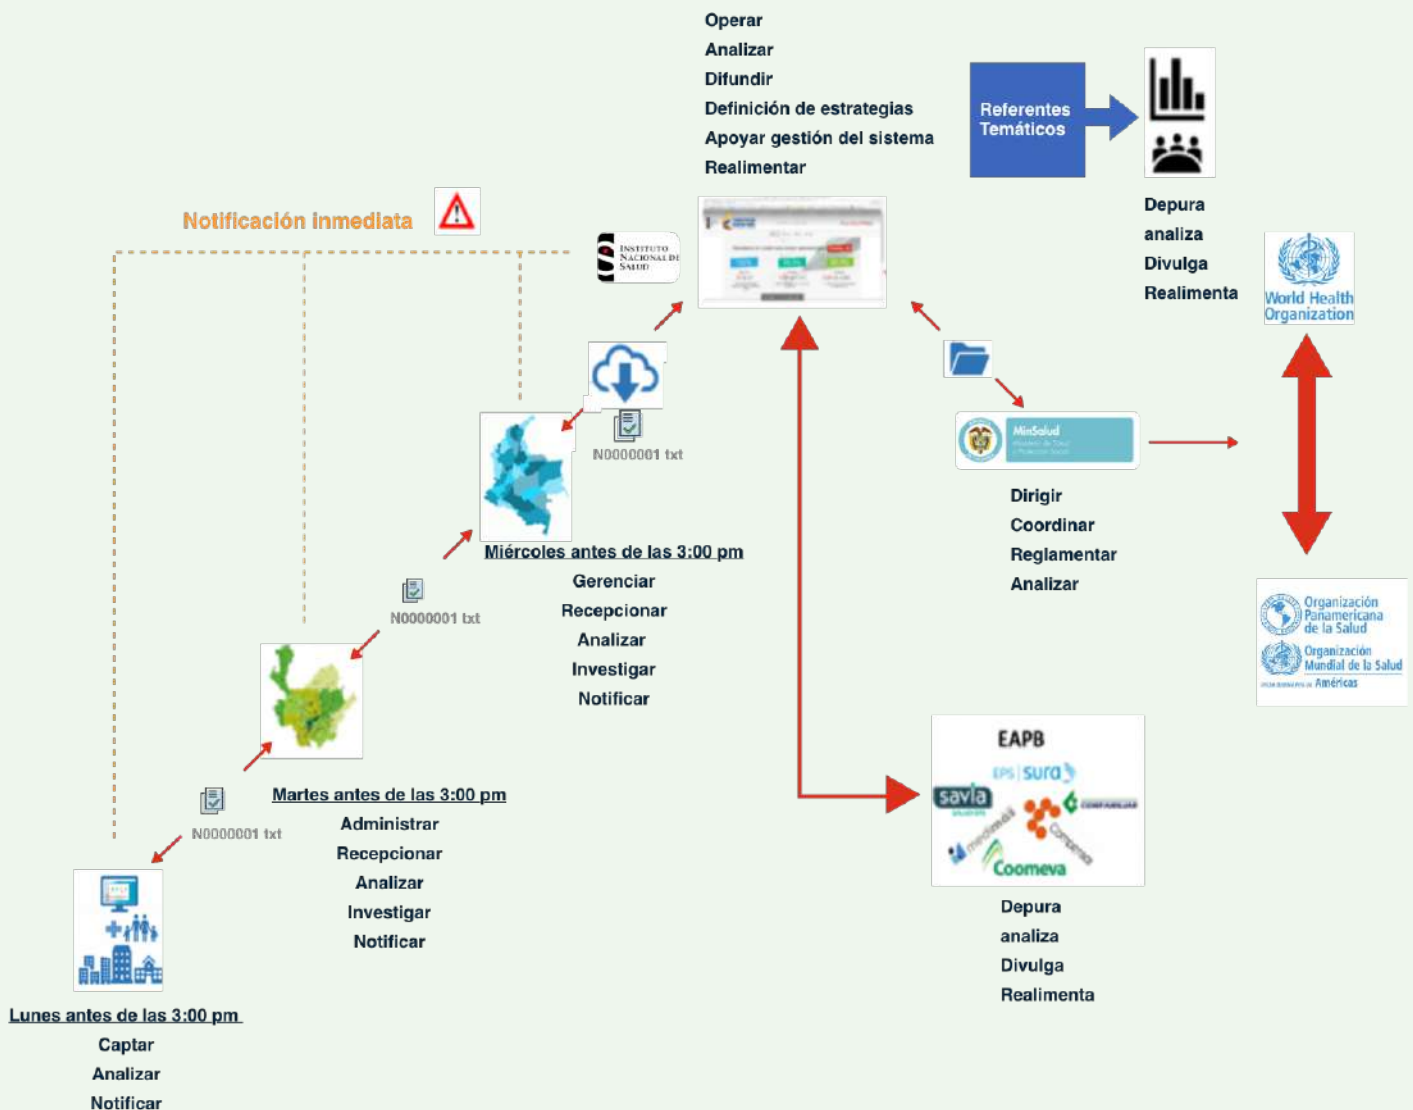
Operar
Analizar
Difundir
Definición de estrategias
Apoyar gestión del sistema
Realimentar

Referentes Temáticos

Depura
analiza
Divulga
Realimenta

Notificación inmediata

INSTITUTO NACIONAL DE SALUD

World Health Organization

N0000001 txt

MinSalud

Dirigir
Coordinar
Reglamentar
Analizar

Miércoles antes de las 3:00 pm
Gerenciar
Recepcionar
Analizar
Investigar
Notificar

N0000001 txt

Organización Panamericana de la Salud
Organización Mundial de la Salud
Américas

EAPB
EPS SURA
savia
medimás
Comfenalco
Coomeva
Comfama

Depura
analiza
Divulga
Realimenta

Martes antes de las 3:00 pm
Administrar
Recepcionar
Analizar
Investigar
Notificar

N0000001 txt

Lunes antes de las 3:00 pm
Captar
Analizar
Notificar